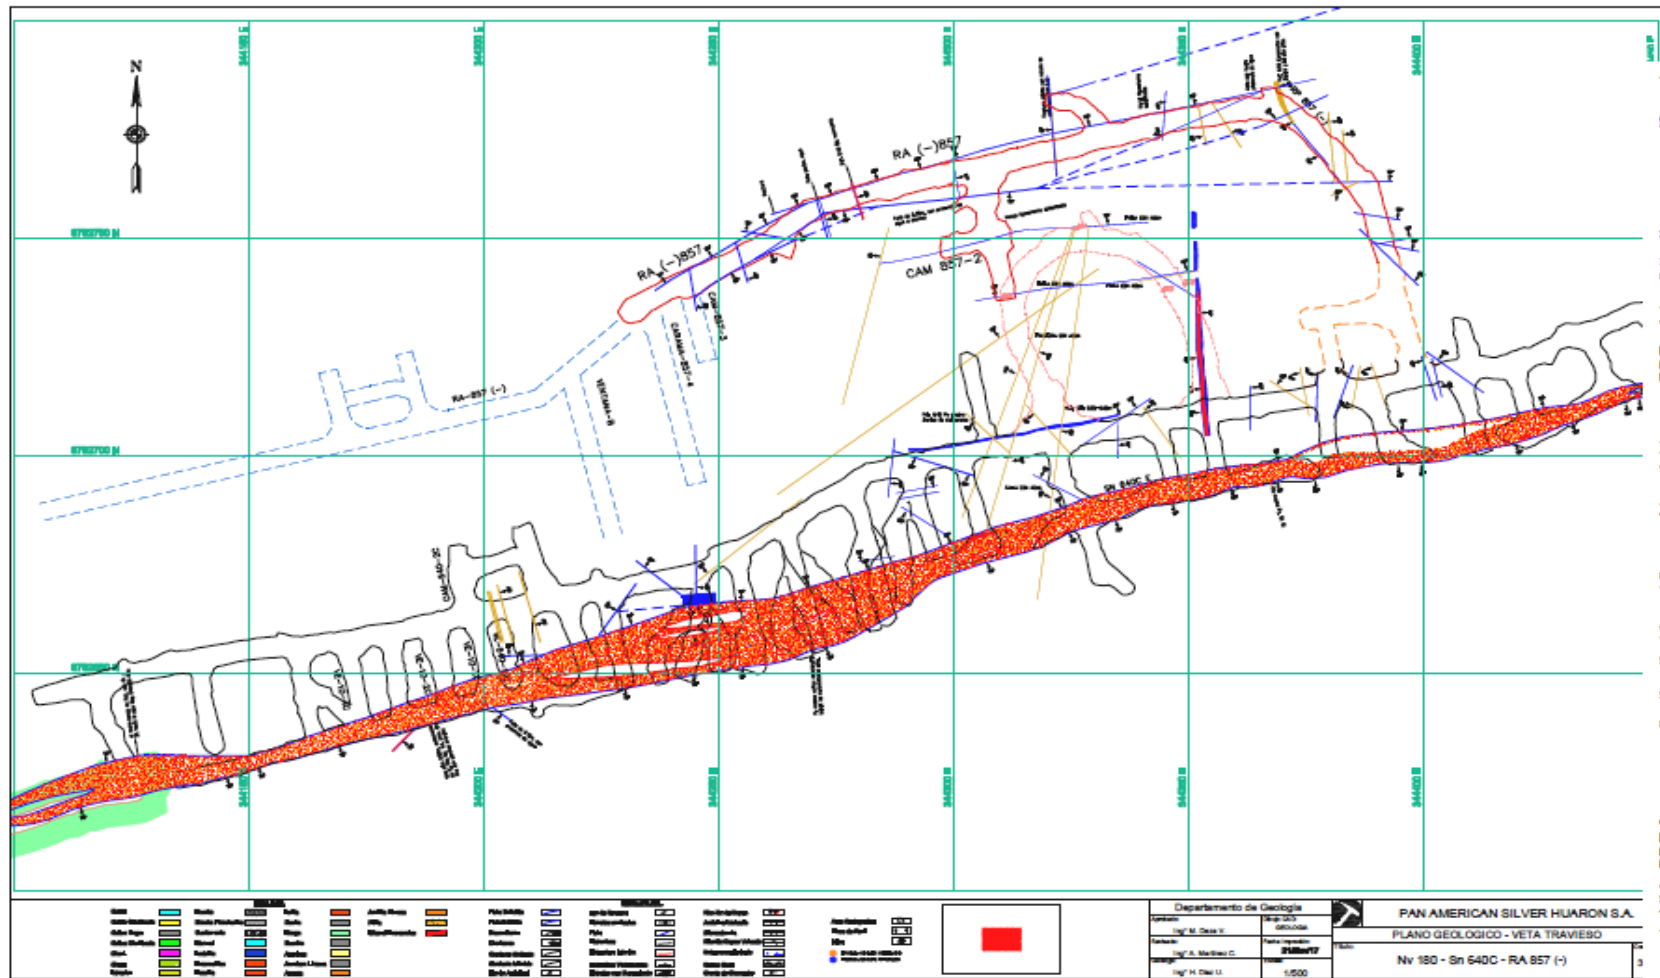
N

RA (-)857

RA (-)857

CAM 857-2

RA-857 (-)

SN 640C E

CAM-640-3C

Departamento de Geologia

Ing° M. Gaza V.

Ing° A. Martinez C.

Ing° H. Diaz U.

GEOLOGIA

1/500

PAN AMERICAN SILVER HUARON S.A.

PLANO GEOLOGICO - VETA TRAVIESO

Nv 180 - Sn 640C - RA 857 (-)